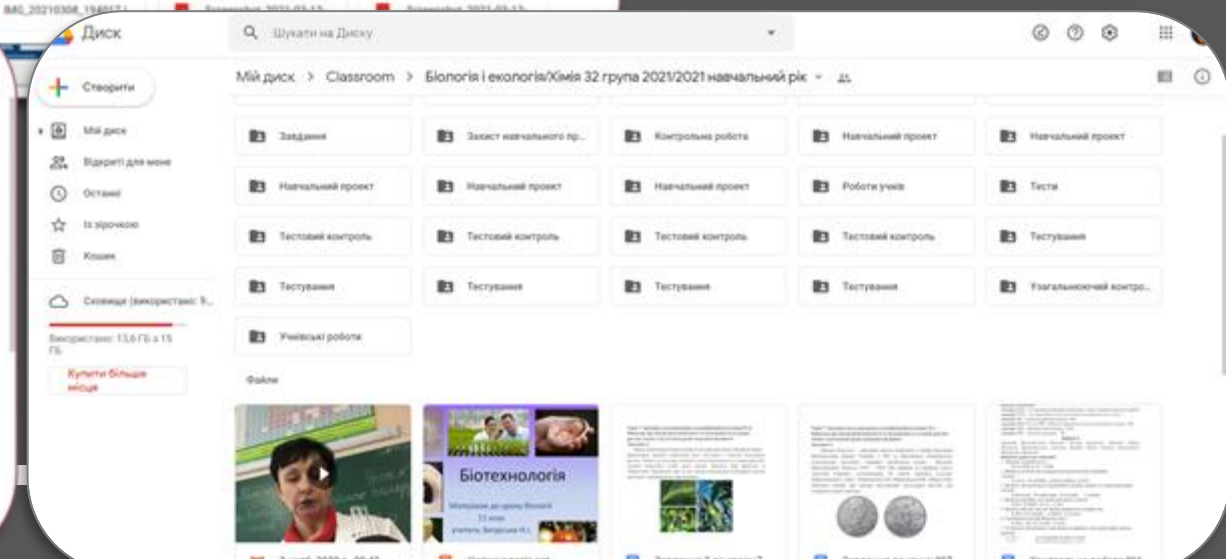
840_20210308_194017 | Screenshot_2021-03-13 | Screenshot_2021-03-13

Диск

Шукати на Диску

Створити

Мій диск

Відкриті для мене

Останні

Із зірочкою

Кошик

Сховище (використано: 9...

Використано 13,6 ГБ з 15 ГБ

Купити більше місця

Мій диск > Classroom > Біологія і екологія/Хімія 32 група 2021/2021 навчальний рік

Завдання

Захист навчального пр...

Контрольна робота

Навчальний проект

Навчальний проект

Навчальний проект

Навчальний проект

Навчальний проект

Роботи учнів

Тести

Тестовий контроль

Тестовий контроль

Тестовий контроль

Тестовий контроль

Тестування

Тестування

Тестування

Тестування

Тестування

Узагальнюючий контро...

Учнівські роботи

Файли

Біотехнологія

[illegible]